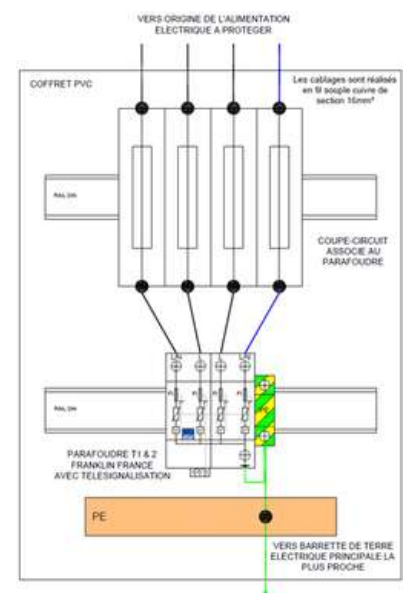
VERS ORIGINE DE L'ALIMENTATION ELECTRIQUE A PROTEGER

COFFRET PVC

Les cablages sont réalisés en fil souple cuivre de section 16mm²

RAIL DIN

COUPE-CIRCUIT ASSOCIE AU PARAFOUDRE

RAIL DIN

PARAFOUDRE T1 & 2 FRANKLIN FRANCE AVEC TELESIGNALISATION

PE

VERS BARRETTE DE TERRE ELECTRIQUE PRINCIPALE LA PLUS PROCHE